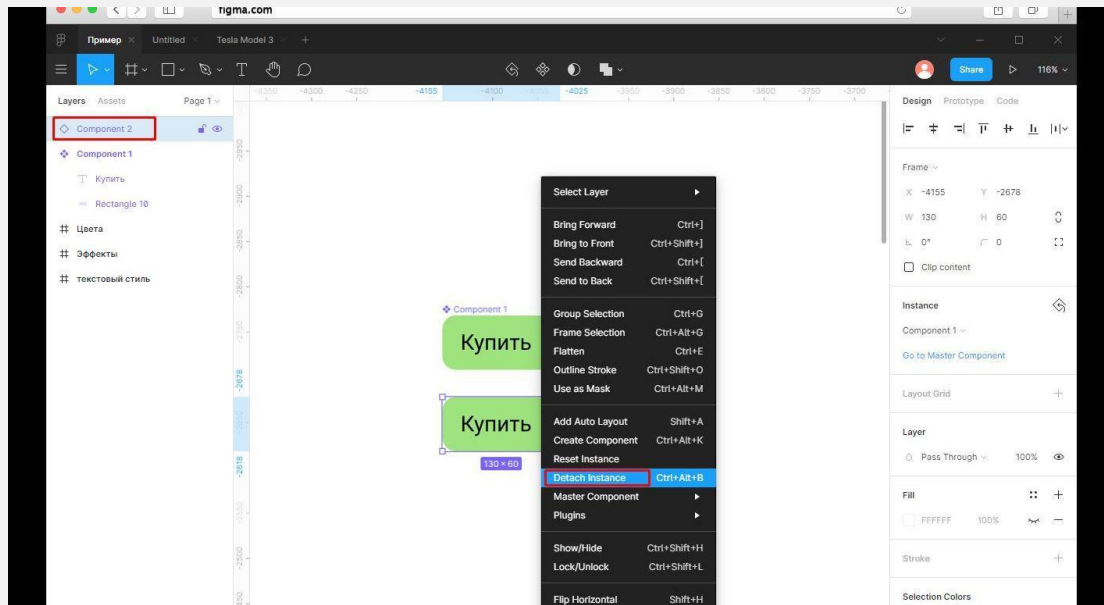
figma.com

Пример
Untitled
Tesla Model 3

Share
116%

Layers Assets Page 1

Component 2
Component 1
Купить
Rectangle 10
Цвета
Эффекты
текстовый стиль

-4350 -4300 -4250 -4155 -4100 -4025 -3950 -3900 -3850 -3800 -3750 -3700

Component 1
Купить
Купить
130 × 60

Select Layer
Bring Forward Ctrl+]
Bring to Front Ctrl+Shift+]
Send Backward Ctrl+[
Send to Back Ctrl+Shift+[
Group Selection Ctrl+G
Frame Selection Ctrl+Alt+G
Flatten Ctrl+E
Outline Stroke Ctrl+Shift+O
Use as Mask Ctrl+Alt+M
Add Auto Layout Shift+A
Create Component Ctrl+Alt+K
Reset Instance
Detach Instance Ctrl+Alt+B
Master Component
Plugins
Show/Hide Ctrl+Shift+H
Lock/Unlock Ctrl+Shift+L
Flip Horizontal Shift+H

Design Prototype Code

Frame
X -4155 Y -2678
W 130 H 60
0° 0
Clip content

Instance
Component 1
Go to Master Component

Layout Grid

Layer
Pass Through 100%

Fill
FFFFFF 100%

Stroke

Selection Colors